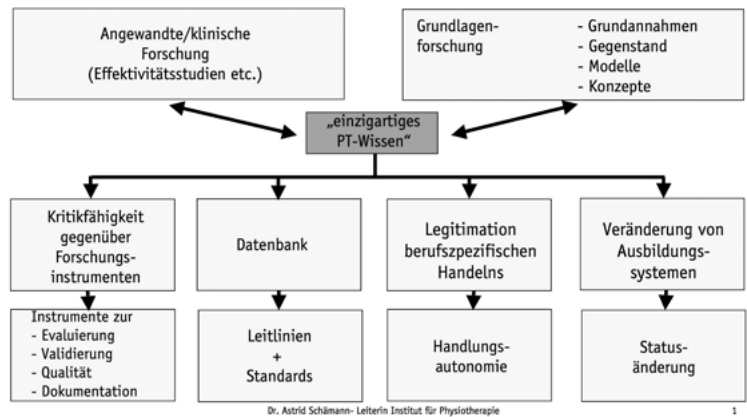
Angewandte/klinische Forschung (Effektivitätsstudien etc.)

Grundlagenforschung

- Grundannahmen
- Gegenstand
- Modelle
- Konzepte

„einzigartiges PT-Wissen"

Kritikfähigkeit gegenüber Forschungsinstrumenten

Datenbank

Legitimation berufszpezifischen Handelns

Veränderung von Ausbildungssystemen

Instrumente zur
- Evaluierung
- Validierung
- Qualität
- Dokumentation

Leitlinien + Standards

Handlungsautonomie

Statusänderung

Dr. Astrid Schämann- Leiterin Institut für Physiotherapie

1